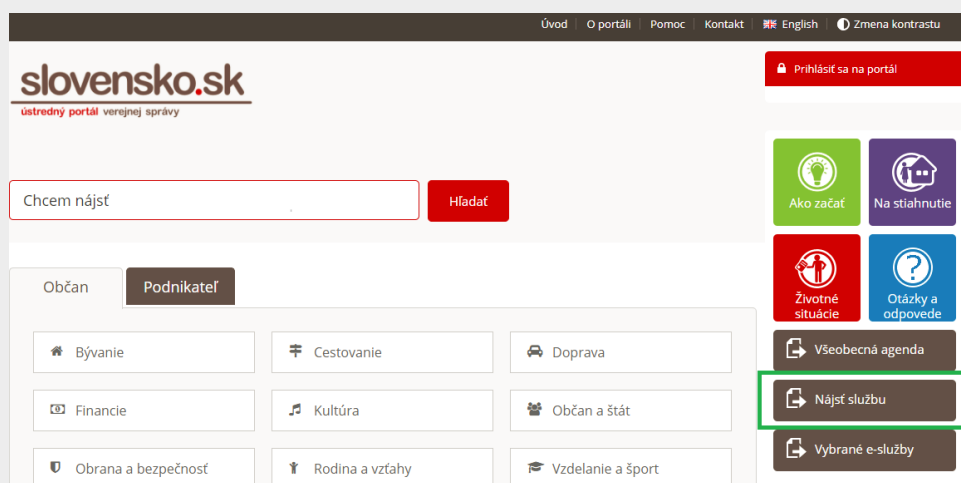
Úvod | O portáli | Pomoc | Kontakt | English | Zmena kontrastu

slovensko.sk
ústredný portál verejnej správy

Prihlásiť sa na portál

Chcem nájsť

Hľadať

Ako začať

Na stiahnutie

Životné situácie

Otázky a odpovede

Všeobecná agenda

Nájsť službu

Vybrané e-služby

Občan

Podnikateľ

Bývanie

Cestovanie

Doprava

Financie

Kultúra

Občan a štát

Obrana a bezpečnosť

Rodina a vzťahy

Vzdelanie a šport